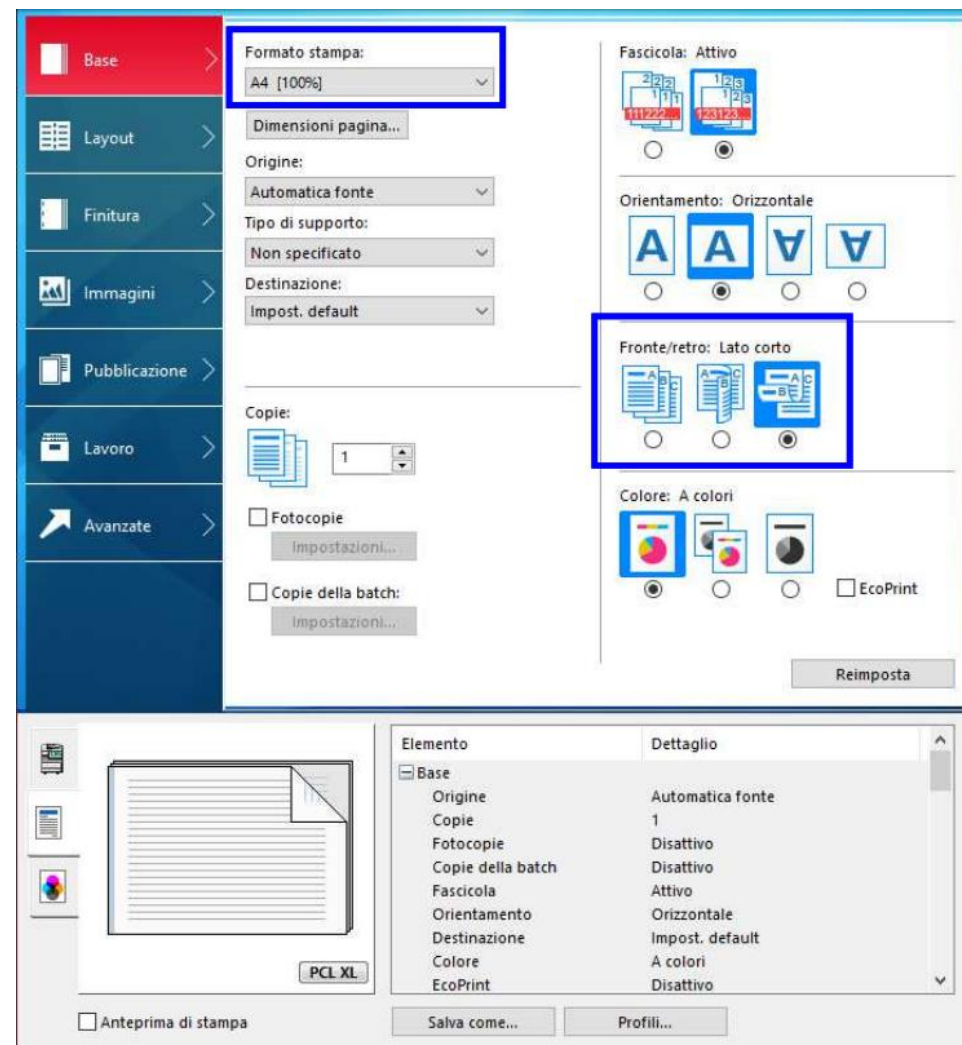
Base

Layout

Finitura

Immagini

Pubblicazione

Lavoro

Avanzate

Formato stampa:
A4 [100%]

Dimensioni pagina...

Origine:
Automatica fonte

Tipo di supporto:
Non specificato

Destinazione:
Impost. default

Copie:
1

Fotocopie
Impostazioni...

Copie della batch:
Impostazioni...

Fascicola: Attivo

Orientamento: Orizzontale

Fronte/retro: Lato corto

Colore: A colori

EcoPrint

Reimposta

PCL XL

| Elemento | Dettaglio |
|---|---|
| Base | |
| Origine | Automatica fonte |
| Copie | 1 |
| Fotocopie | Disattivo |
| Copie della batch | Disattivo |
| Fascicola | Attivo |
| Orientamento | Orizzontale |
| Destinazione | Impost. default |
| Colore | A colori |
| EcoPrint | Disattivo |

Anteprima di stampa

Salva come...

Profili...